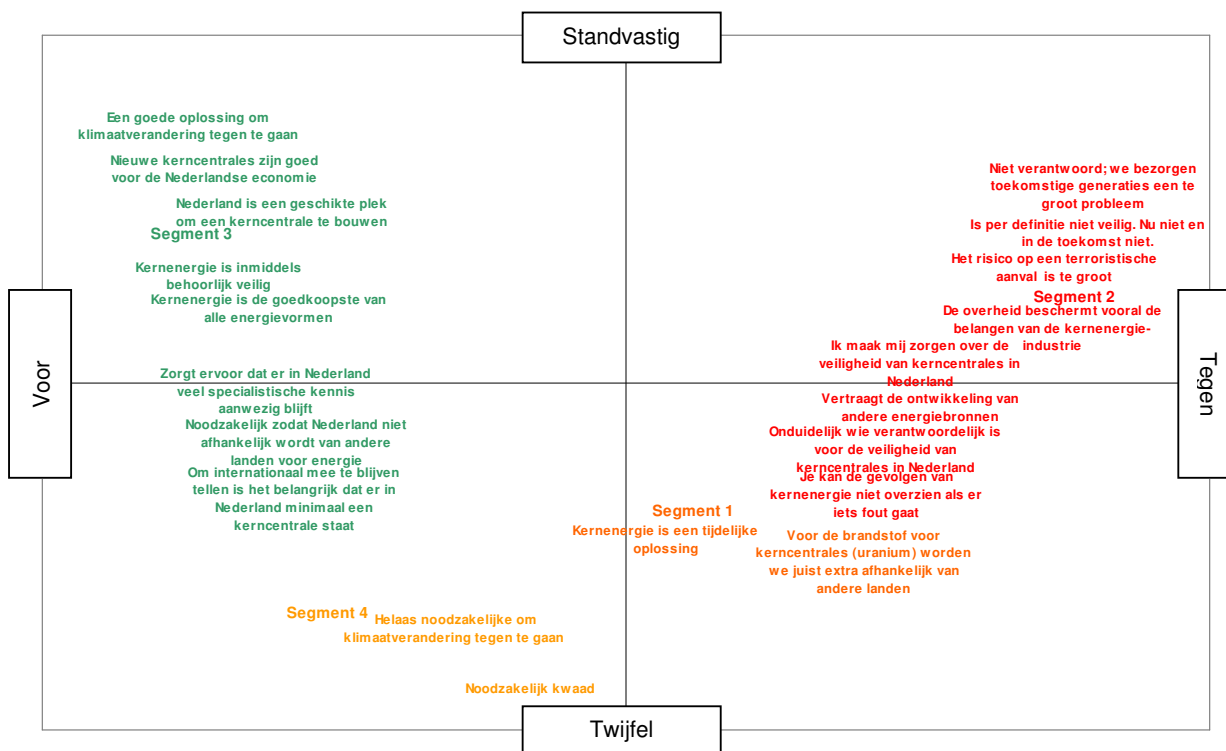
Standvastig

Een goede oplossing om klimaatverandering tegen te gaan

Nieuwe kerncentrales zijn goed voor de Nederlandse economie

Nederland is een geschikte plek om een kerncentrale te bouwen

Segment 3

Kernenergie is inmiddels behoorlijk veilig

Kernenergie is de goedkoopste van alle energievormen

Niet verantwoord; we bezorgen toekomstige generaties een te groot probleem

Is per definitie niet veilig. Nu niet en in de toekomst niet.

Het risico op een terroristische aanval is te groot

Segment 2

De overheid beschermt vooral de belangen van de kernenergie-industrie

Ik maak mij zorgen over de veiligheid van kerncentrales in Nederland

Voor

Tegen

Zorgt ervoor dat er in Nederland veel specialistische kennis aanwezig blijft

Noodzakelijk zodat Nederland niet afhankelijk wordt van andere landen voor energie

Om internationaal mee te blijven tellen is het belangrijk dat er in Nederland minimaal een kerncentrale staat

Vertraagt de ontwikkeling van andere energiebronnen

Onduidelijk wie verantwoordelijk is voor de veiligheid van kerncentrales in Nederland

Je kan de gevolgen van kernenergie niet overzien als er iets fout gaat

Segment 1

Kernenergie is een tijdelijke oplossing

Voor de brandstof voor kerncentrales (uranium) worden we juist extra afhankelijk van andere landen

Segment 4

Helaas noodzakelijke om klimaatverandering tegen te gaan

Noodzakelijk kwaad

Twijfel